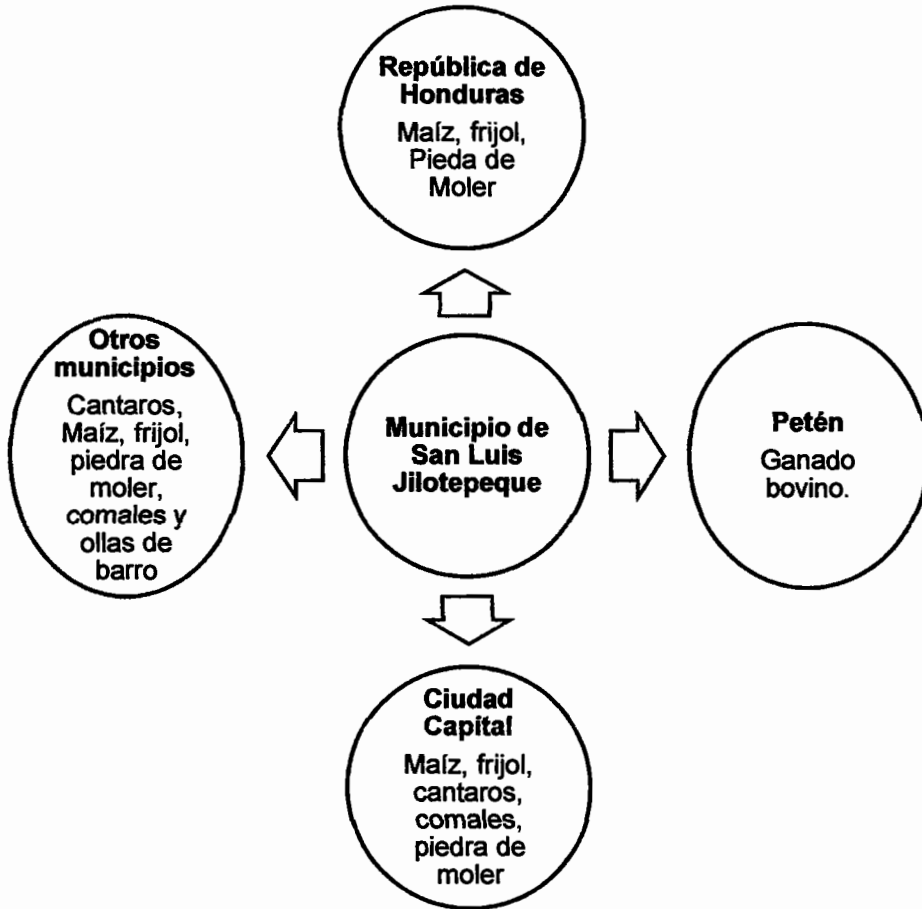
República de Honduras

Maíz, frijol, Pieda de Moler

Otros municipios

Cantaros, Maíz, frijol, piedra de moler, comales y ollas de barro

Municipio de San Luis Jilotepeque

Petén

Ganado bovino.

Ciudad Capital

Maíz, frijol, cantaros, comales, piedra de moler